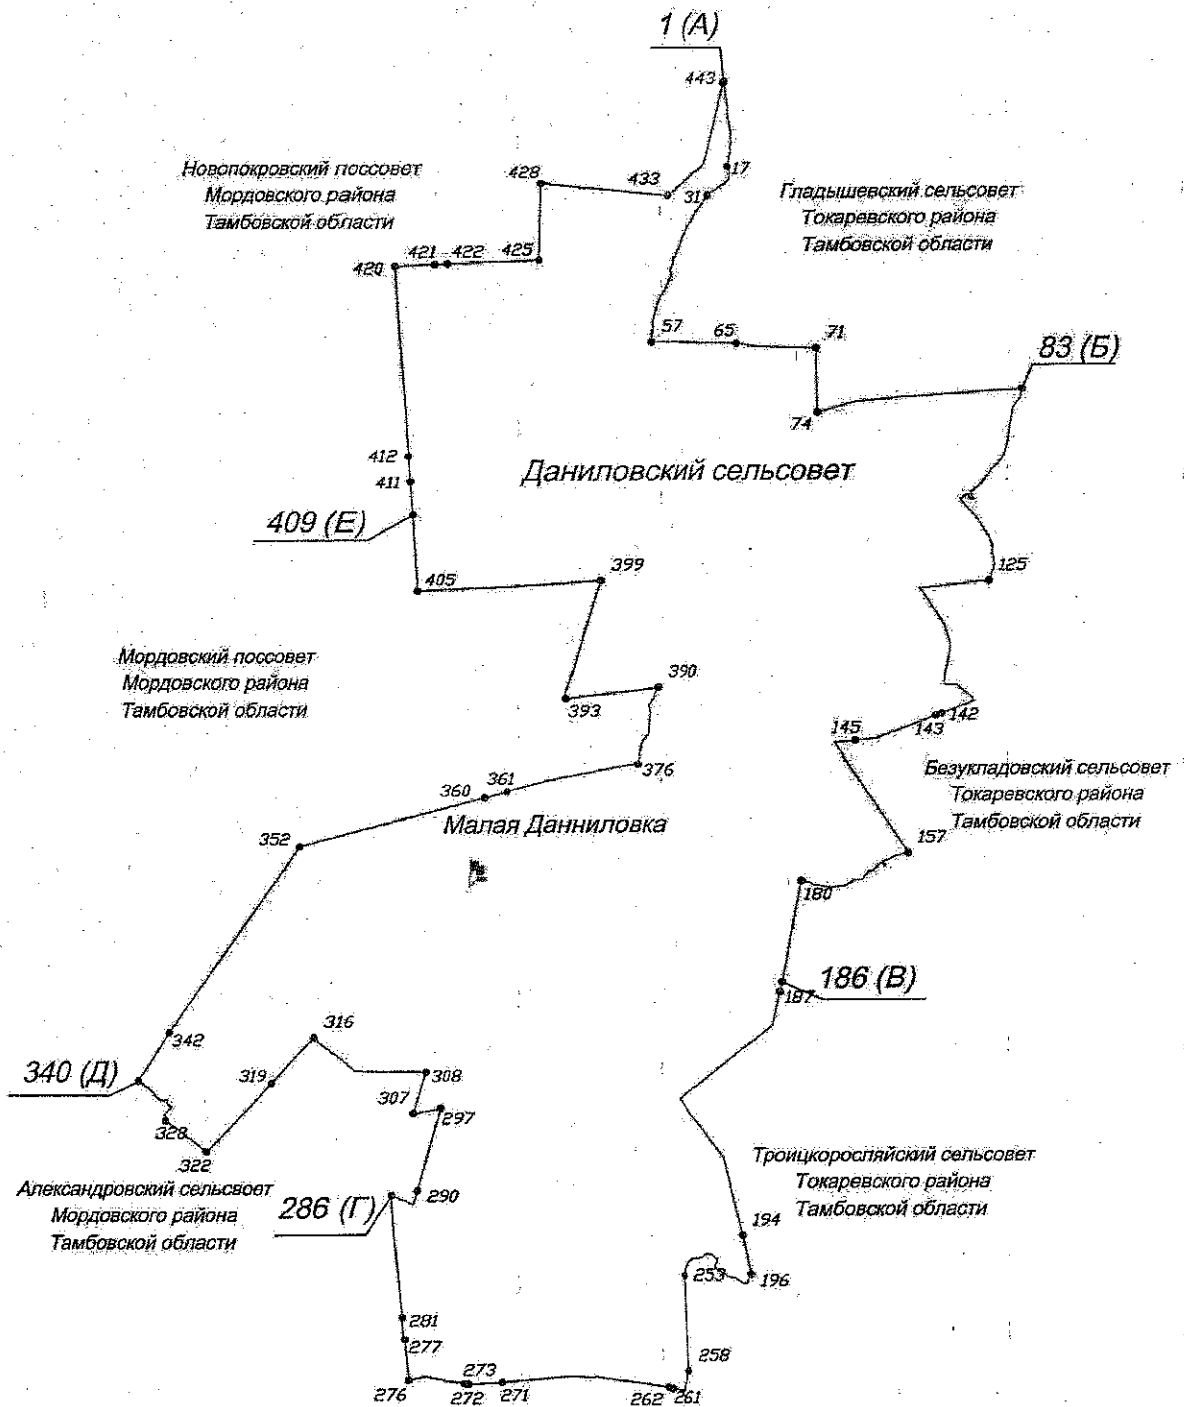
1 (А)
443
17
31
433
428
Новопокровский поссовет
Мордовского района
Тамбовской области
Гладышевский сельсовет
Токаревского района
Тамбовской области
420
421
422
425
57
65
71
83 (Б)
74
412
411
Даниловский сельсовет
409 (Е)
125
405
399
Мордовский поссовет
Мордовского района
Тамбовской области
390
393
145
143
142
376
Безукладовский сельсовет
Токаревского района
Тамбовской области
360
361
Малая Данниловка
352
157
180
186 (В)
187
342
316
340 (Д)
319
308
307
297
328
322
Александровский сельсвоет
Мордовского района
Тамбовской области
286 (Г)
290
Троицкоросляйский сельсовет
Токаревского района
Тамбовской области
194
253
196
281
277
258
273
276
272
271
262
261